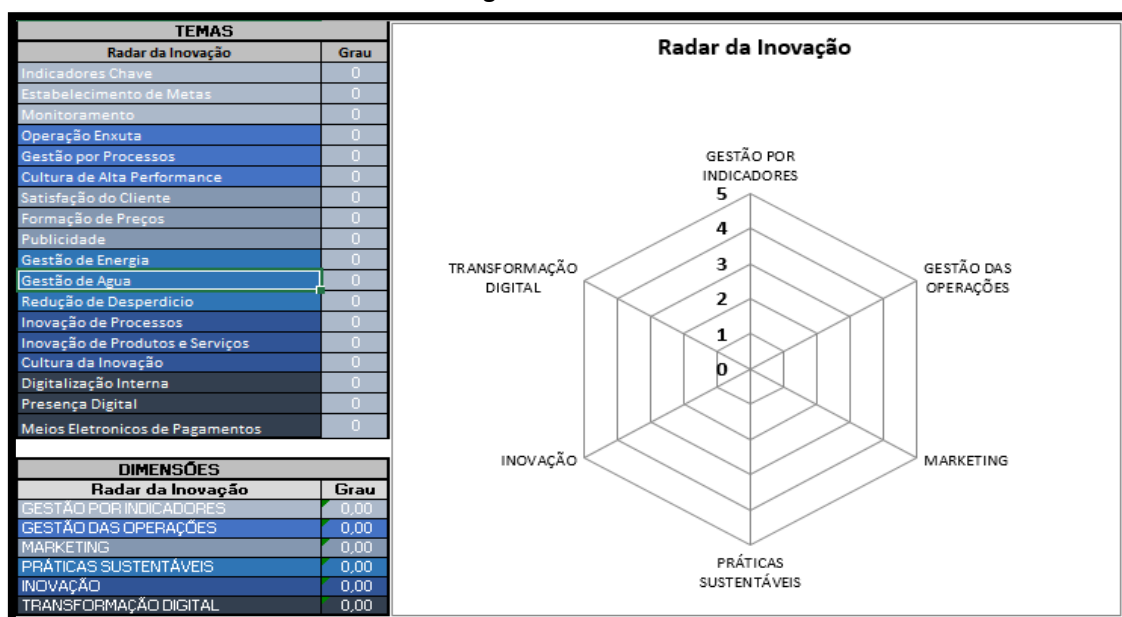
TEMAS

| Radar da Inovação | Grau |
|---|---|
| Indicadores Chave | 0 |
| Estabelecimento de Metas | 0 |
| Monitoramento | 0 |
| Operação Enxuta | 0 |
| Gestão por Processos | 0 |
| Cultura de Alta Performance | 0 |
| Satisfação do Cliente | 0 |
| Formação de Preços | 0 |
| Publicidade | 0 |
| Gestão de Energia | 0 |
| Gestão de Agua | 0 |
| Redução de Desperdicio | 0 |
| Inovação de Processos | 0 |
| Inovação de Produtos e Serviços | 0 |
| Cultura da Inovação | 0 |
| Digitalização Interna | 0 |
| Presença Digital | 0 |
| Meios Eletronicos de Pagamentos | 0 |

DIMENSÕES

| Radar da Inovação | Grau |
|---|---|
| GESTÃO POR INDICADORES | 0,00 |
| GESTÃO DAS OPERAÇÕES | 0,00 |
| MARKETING | 0,00 |
| PRÁTICAS SUSTENTÁVEIS | 0,00 |
| INOVAÇÃO | 0,00 |
| TRANSFORMAÇÃO DIGITAL | 0,00 |

Radar da Inovação

GESTÃO POR INDICADORES
5
4
3
2
1
0
GESTÃO DAS OPERAÇÕES
MARKETING
PRÁTICAS SUSTENTÁVEIS
INOVAÇÃO
TRANSFORMAÇÃO DIGITAL